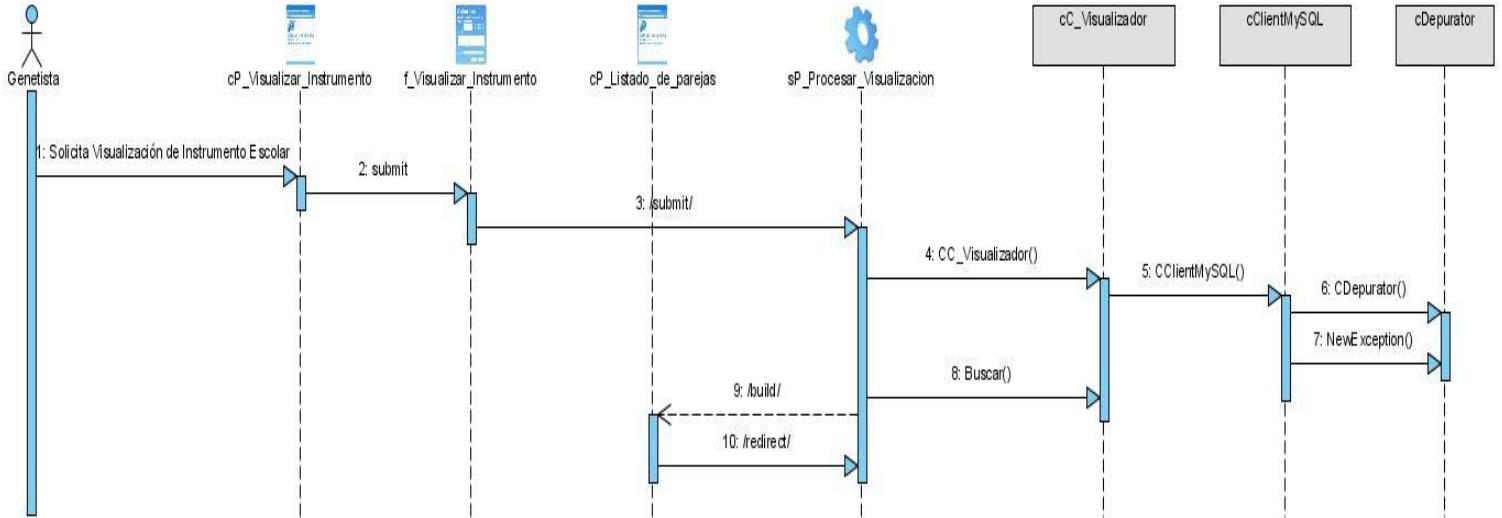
Genetista

cP_Visualizar_Instrumento

f_Visualizar_Instrumento

cP_Listado_de_parejas

sP_Procesar_Visualizacion

cC_Visualizador

cClientMySQL

cDepurator

1: Solicita Visualización de Instrumento Escolar

2: submit

3: /submit/

4: CC_Visualizador()

5: CClientMySQL()

6: CDepurator()

7: NewException()

8: Buscar()

9: /build/

10: /redirect/